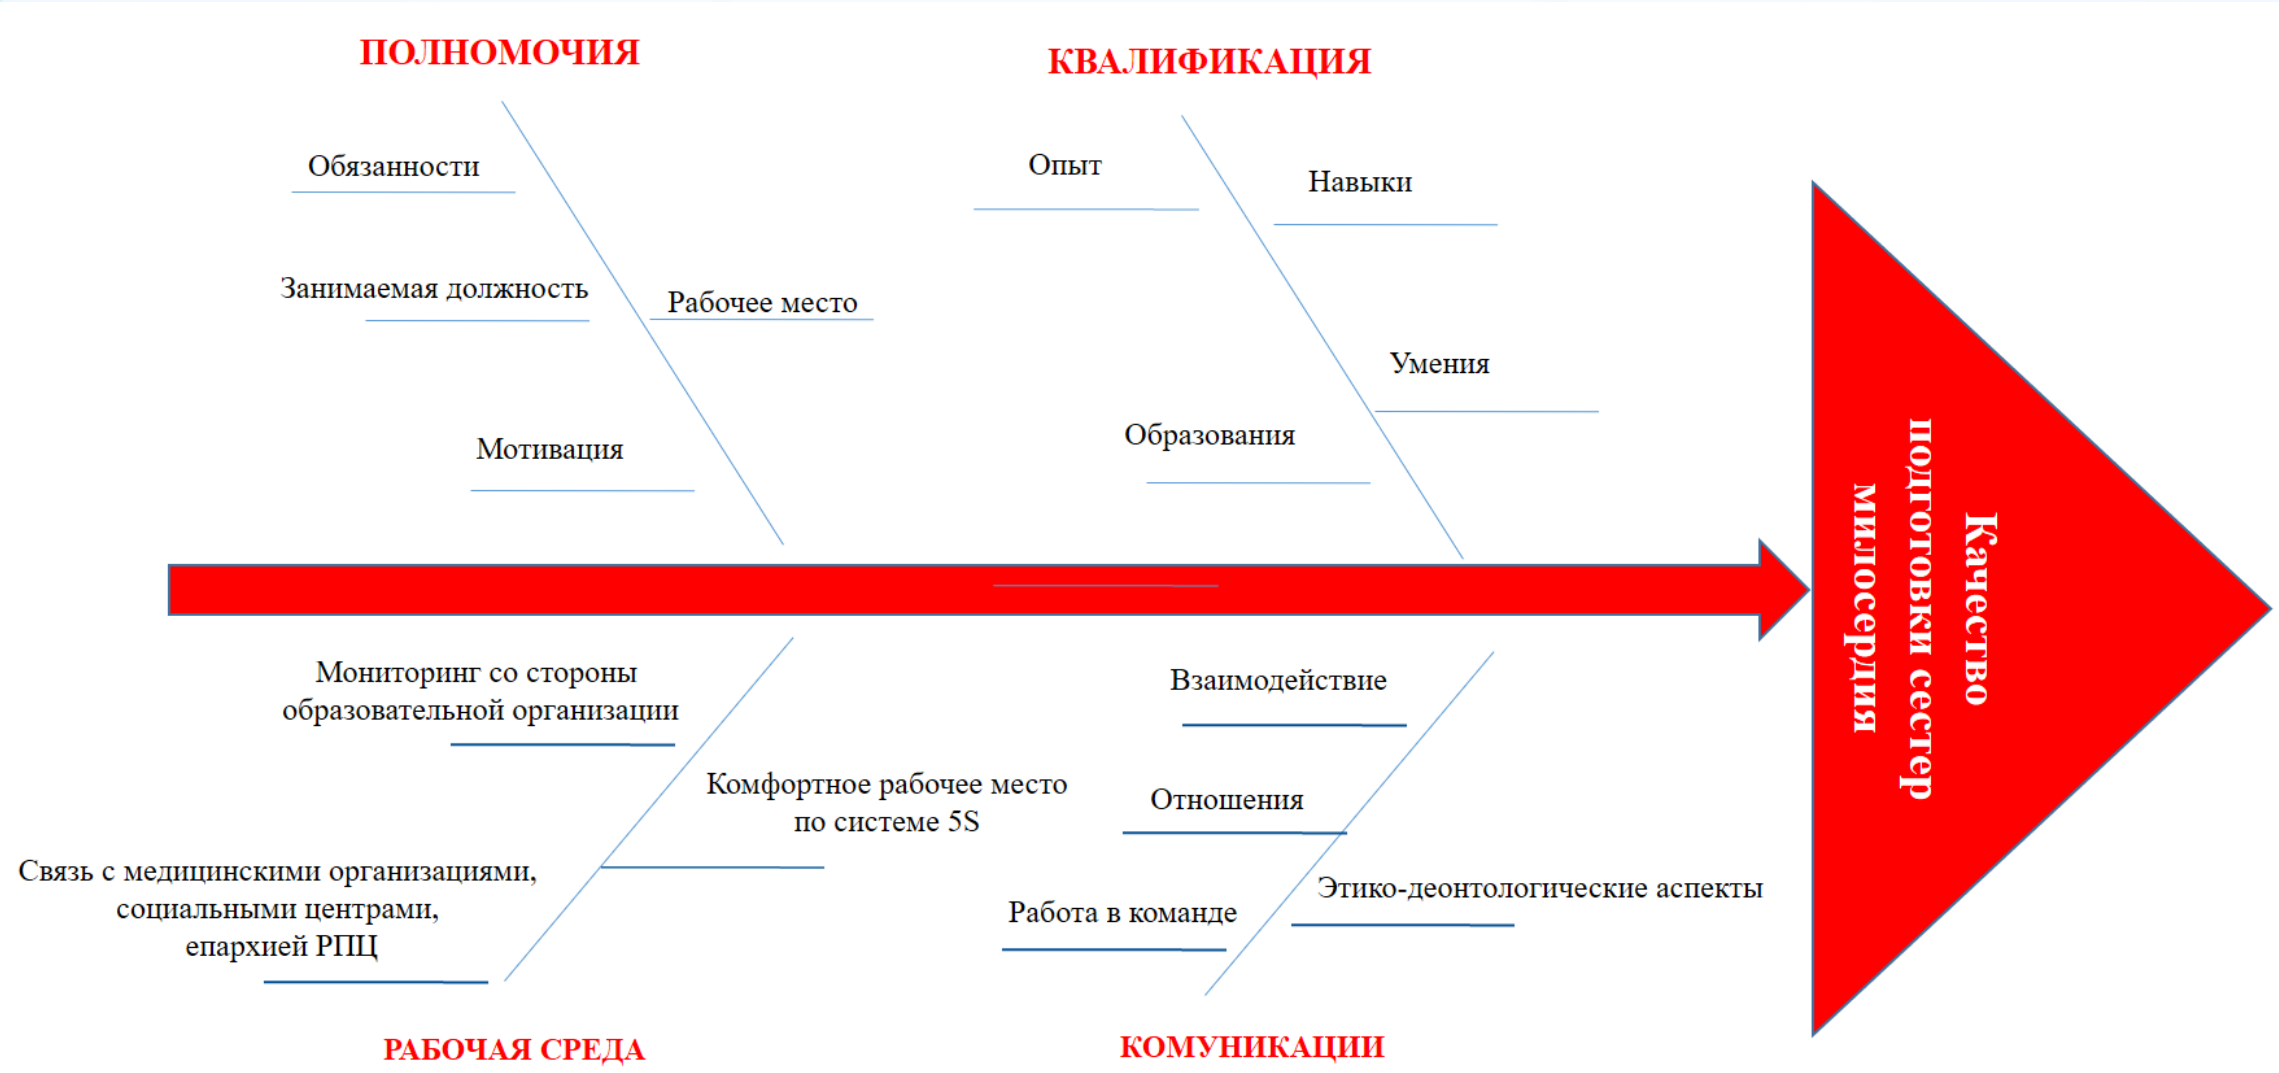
ПОЛНОМОЧИЯ

Обязанности

Занимаемая должность

Рабочее место

Мотивация

КВАЛИФИКАЦИЯ

Опыт

Навыки

Умения

Образования

Качество подготовки сестер милосердия

Мониторинг со стороны образовательной организации

Комфортное рабочее место по системе 5S

Связь с медицинскими организациями, социальными центрами, епархией РПЦ

РАБОЧАЯ СРЕДА

Взаимодействие

Отношения

Этико-деонтологические аспекты

Работа в команде

КОМУНИКАЦИИ